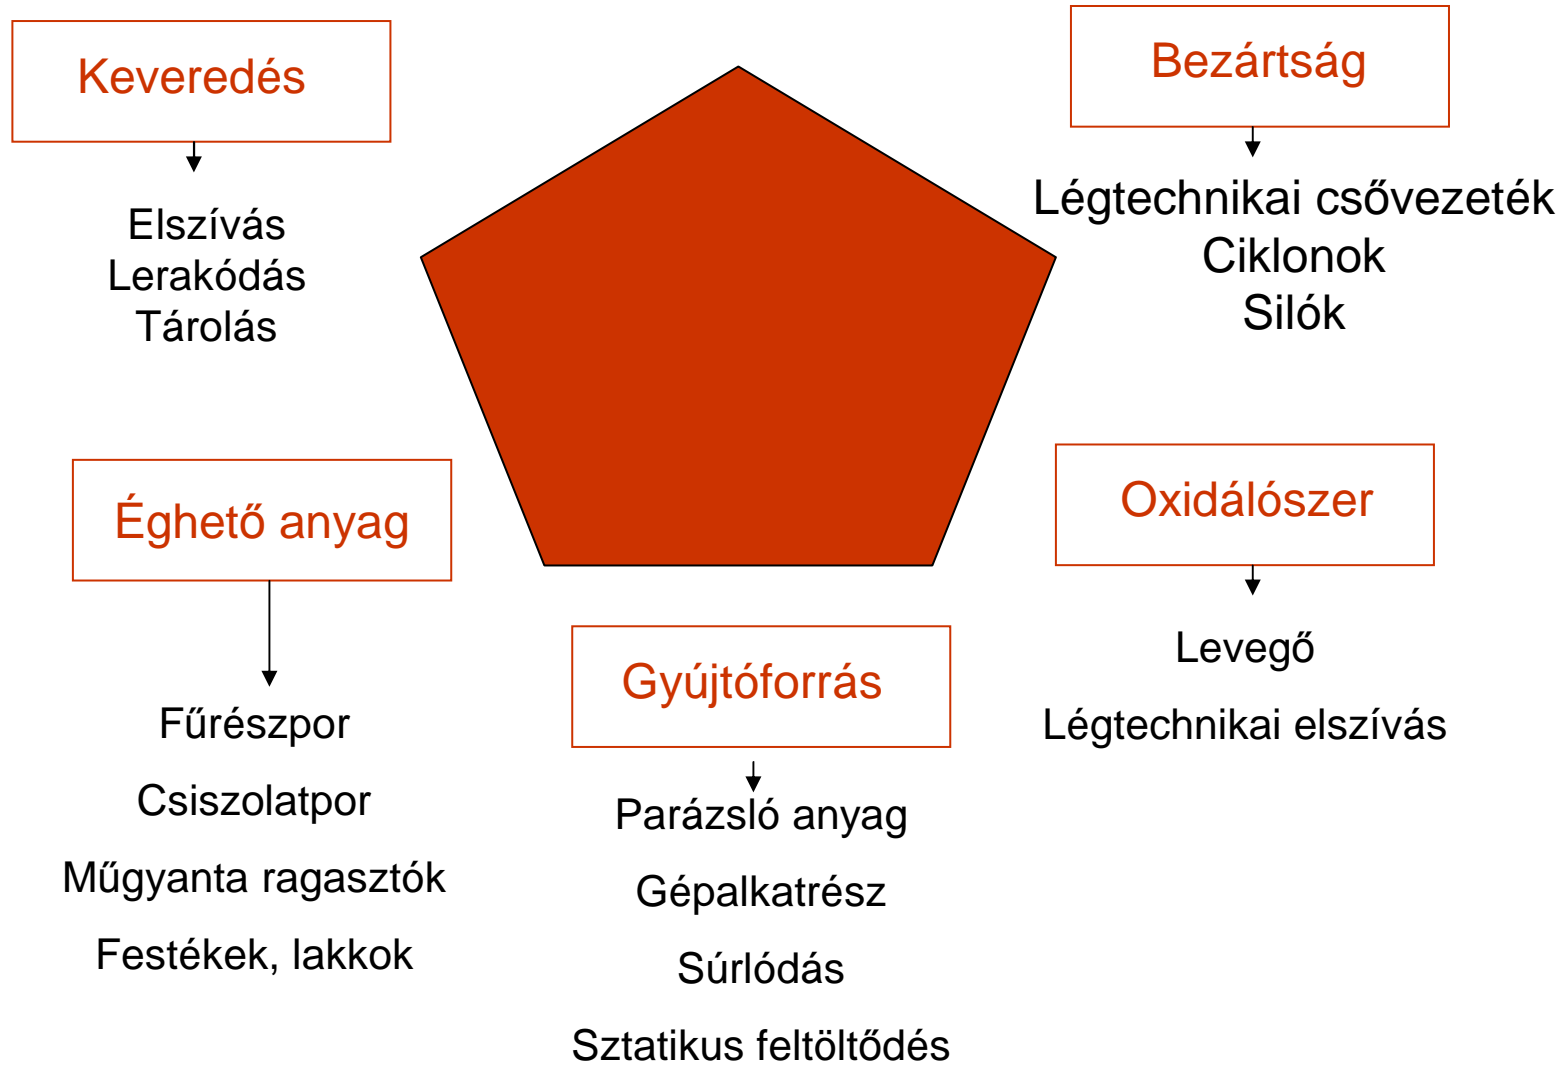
Keveredés

Elszívás
Lerakódás
Tárolás

Bezártság

Légtechnikai csővezeték
Ciklonok
Silók

Éghető anyag

Fűrészpor
Csiszolatpor
Műgyanta ragasztók
Festékek, lakkok

Oxidálószer

Levegő
Légtechnikai elszívás

Gyújtóforrás

Parázsló anyag
Gépalkatrész
Súrlódás
Sztatikus feltöltődés